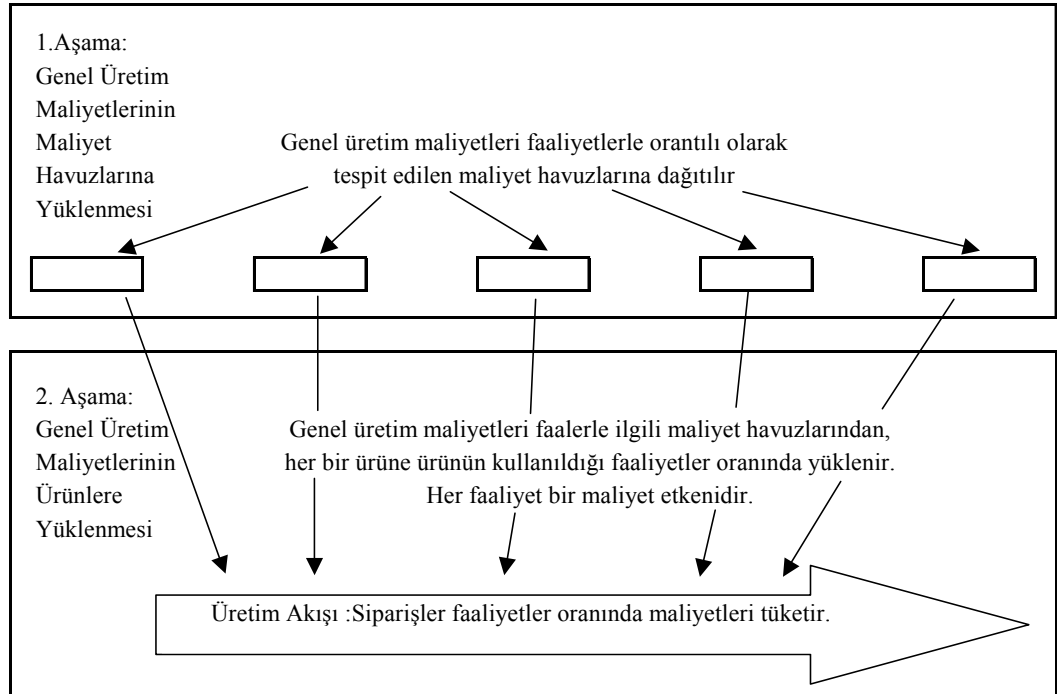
1.Aşama:
Genel Üretim
Maliyetlerinin
Maliyet
Havuzlarına
Yüklenmesi

Genel üretim maliyetleri faaliyetlerle orantılı olarak tespit edilen maliyet havuzlarına dağıtılır

2. Aşama:
Genel Üretim
Maliyetlerinin
Ürünlere
Yüklenmesi

Genel üretim maliyetleri faalerle ilgili maliyet havuzlarından, her bir ürüne ürünün kullanıldığı faaliyetler oranında yüklenir. Her faaliyet bir maliyet etkenidir.

Üretim Akışı :Siparişler faaliyetler oranında maliyetleri tüketir.